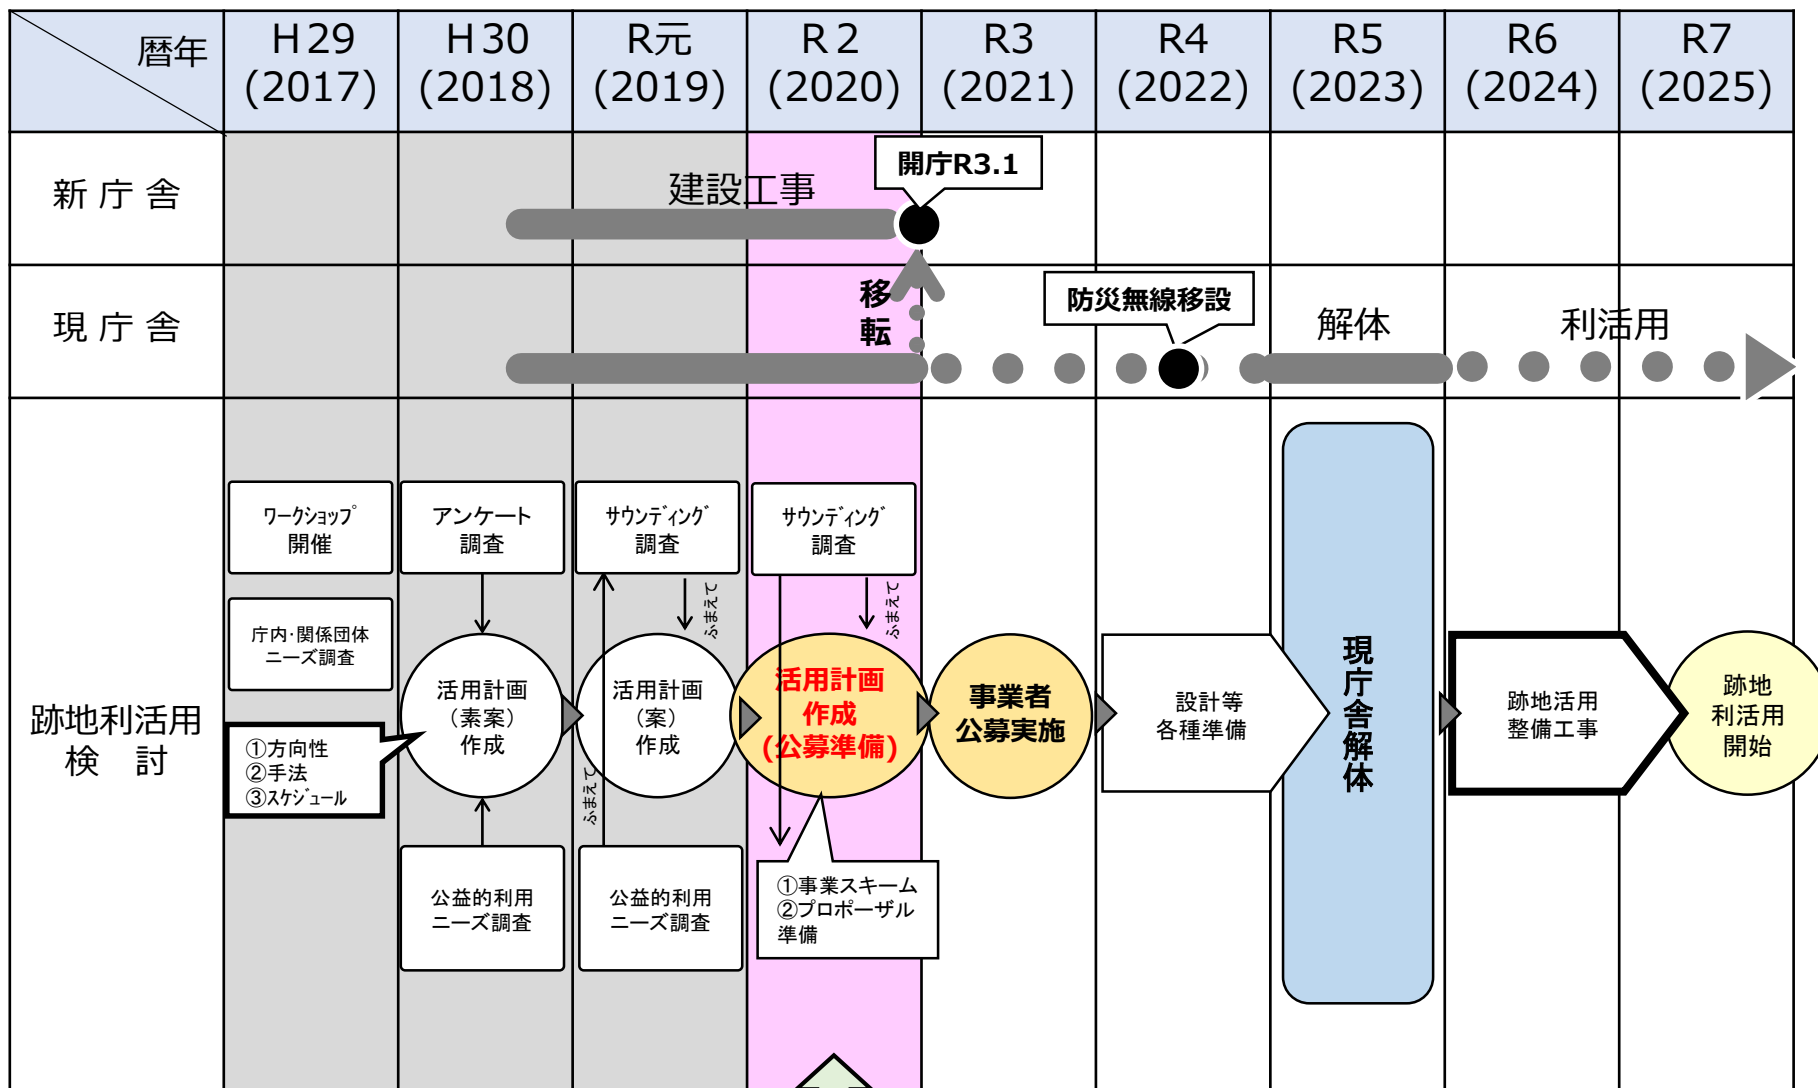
| 暦年 | H29 (2017) | H30 (2018) | R元 (2019) | R2 (2020) | R3 (2021) | R4 (2022) | R5 (2023) | R6 (2024) | R7 (2025) |
|---|---|---|---|---|---|---|---|---|---|
| 新庁舎 | | | 建設工事 | 開庁R3.1 | | | | | |
| 現庁舎 | | | | 移転 | | 防災無線移設 | 解体 | 利活用 | |
| 跡地利活用検討 | | | | | | | | | |

ワークショップ開催

庁内·関係団体ニーズ調査

①方向性
②手法
③スケジュール

アンケート調査

活用計画（素案）作成

公益的利用ニーズ調査

サウンディング調査

ふまえて

活用計画（案）作成

ふまえて

公益的利用ニーズ調査

サウンディング調査

ふまえて

活用計画作成（公募準備）

①事業スキーム
②プロポーザル準備

事業者公募実施

設計等各種準備

現庁舎解体

跡地活用整備工事

跡地利活用開始